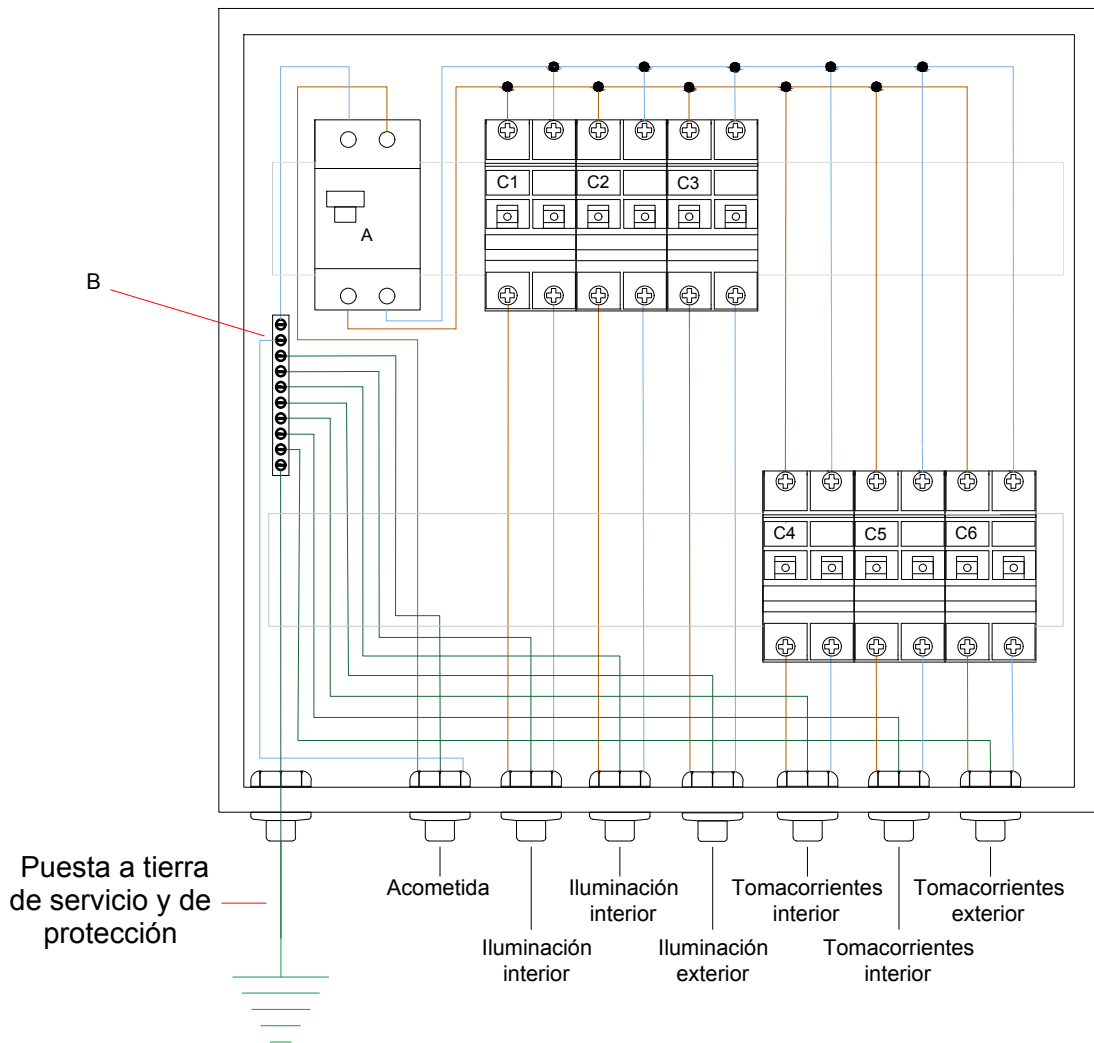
C1
C2
C3
A
B
C4
C5
C6

Puesta a tierra de servicio y de protección

Acometida

Iluminación interior

Iluminación interior

Iluminación exterior

Tomacorrientes interior

Tomacorrientes interior

Tomacorrientes exterior